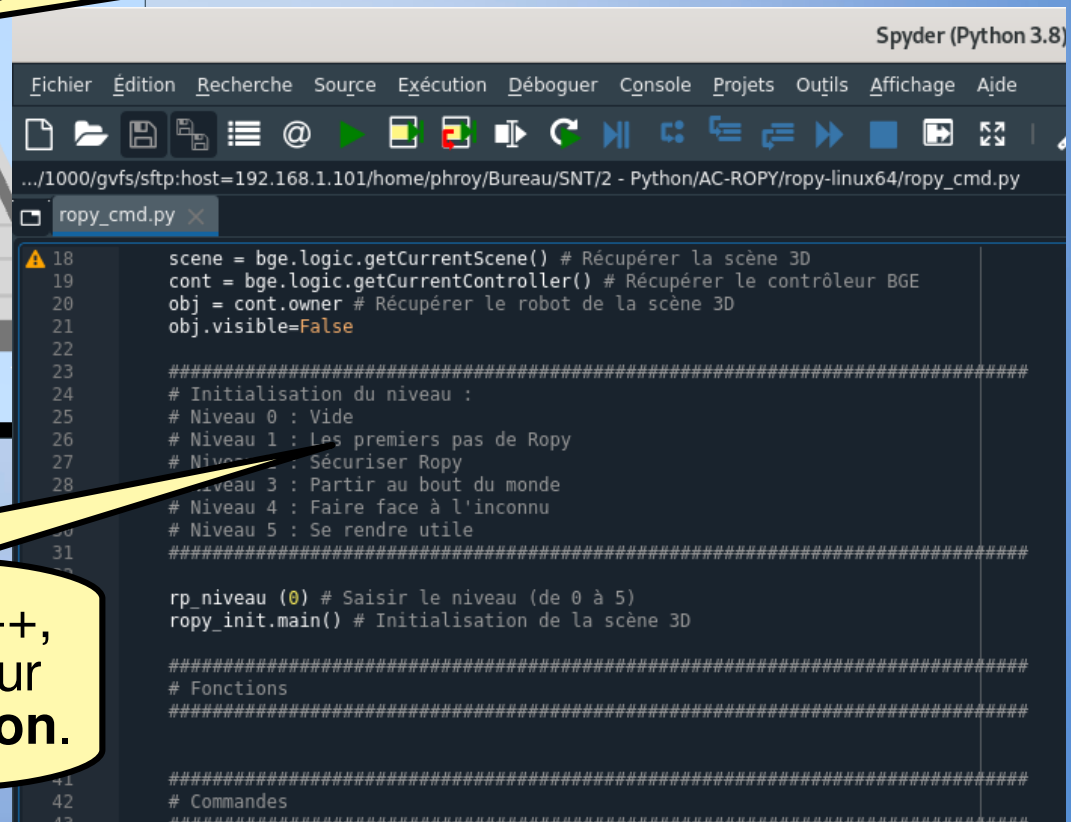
Spyder (Python 3.8)

Fichier Édition Recherche Source Exécution Déboguer Console Projets Outils Affichage Aide

.../1000/gvfs/sftp:host=192.168.1.101/home/phroy/Bureau/SNT/2 - Python/AC-ROPY/ropy-linux64/ropy_cmd.py

ropy_cmd.py

18 scene = bge.logic.getCurrentScene() # Récupérer la scène 3D
19 cont = bge.logic.getCurrentController() # Récupérer le contrôleur BGE
20 obj = cont.owner # Récupérer le robot de la scène 3D
21 obj.visible=False
22
23 ###############################################################################
24 # Initialisation du niveau :
25 # Niveau 0 : Vide
26 # Niveau 1 : Les premiers pas de Ropy
27 # Niv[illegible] : Sécuriser Ropy
28 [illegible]iveau 3 : Partir au bout du monde
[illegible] # Niveau 4 : Faire face à l'inconnu
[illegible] # Niveau 5 : Se rendre utile
31 ###############################################################################

rp_niveau (0) # Saisir le niveau (de 0 à 5)
ropy_init.main() # Initialisation de la scène 3D

###############################################################################
# Fonctions
###############################################################################

41 ###############################################################################
42 # Commandes

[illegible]+,
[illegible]ur
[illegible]on.